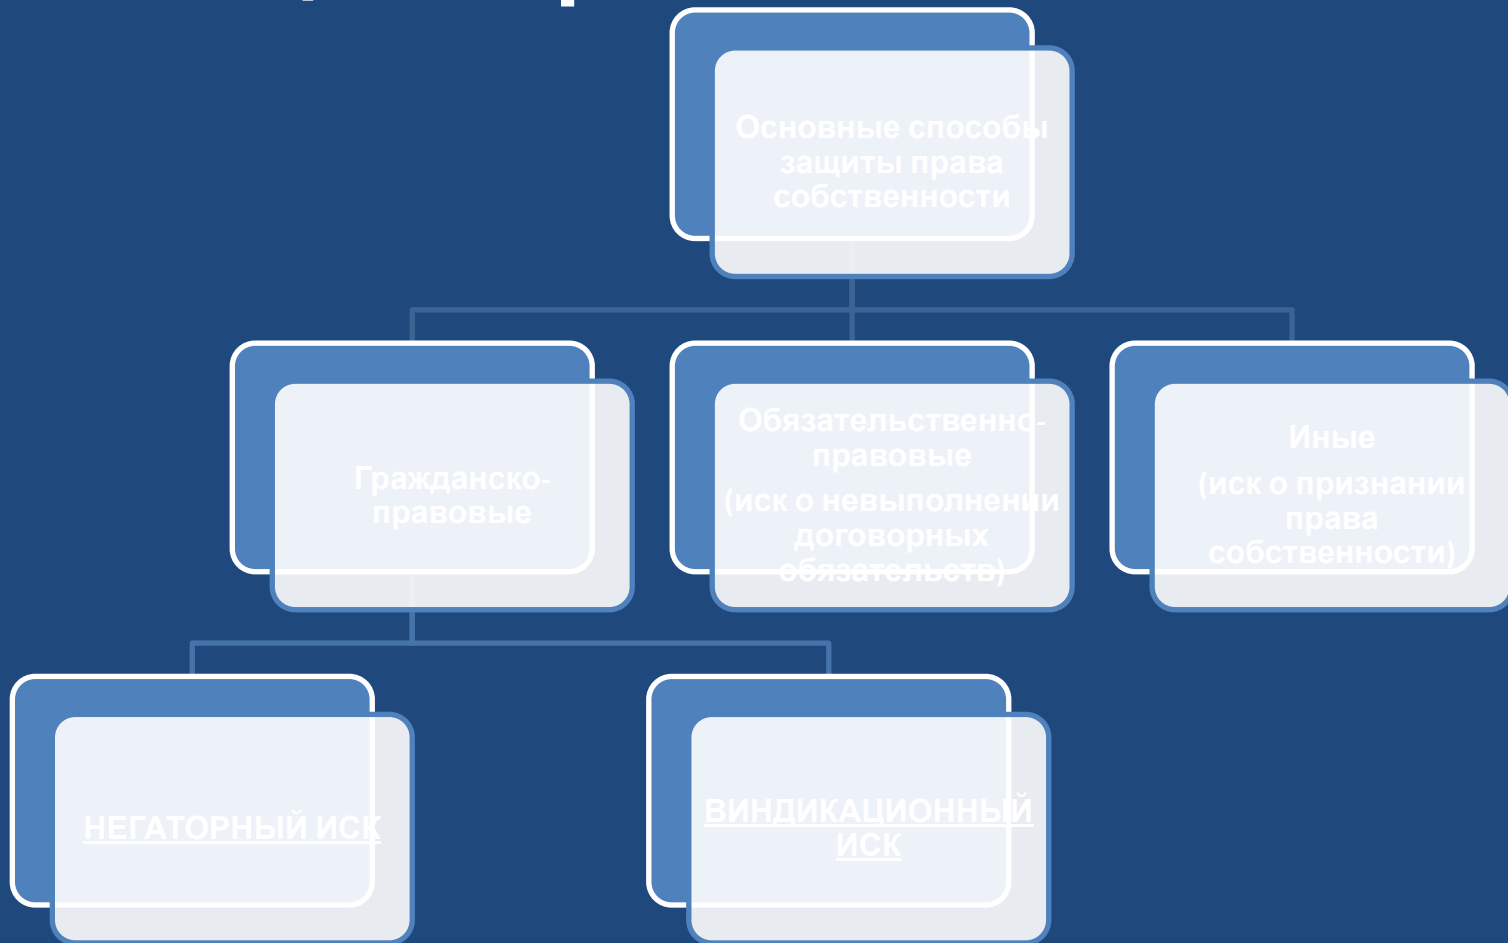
Основные способы защиты права собственности

Гражданско-правовые

Обязательственно-правовые
(иск о невыполнении договорных обязательств)

Иные
(иск о признании права собственности)

НЕГАТОРНЫЙ ИСК

ВИНДИКАЦИОННЫЙ ИСК